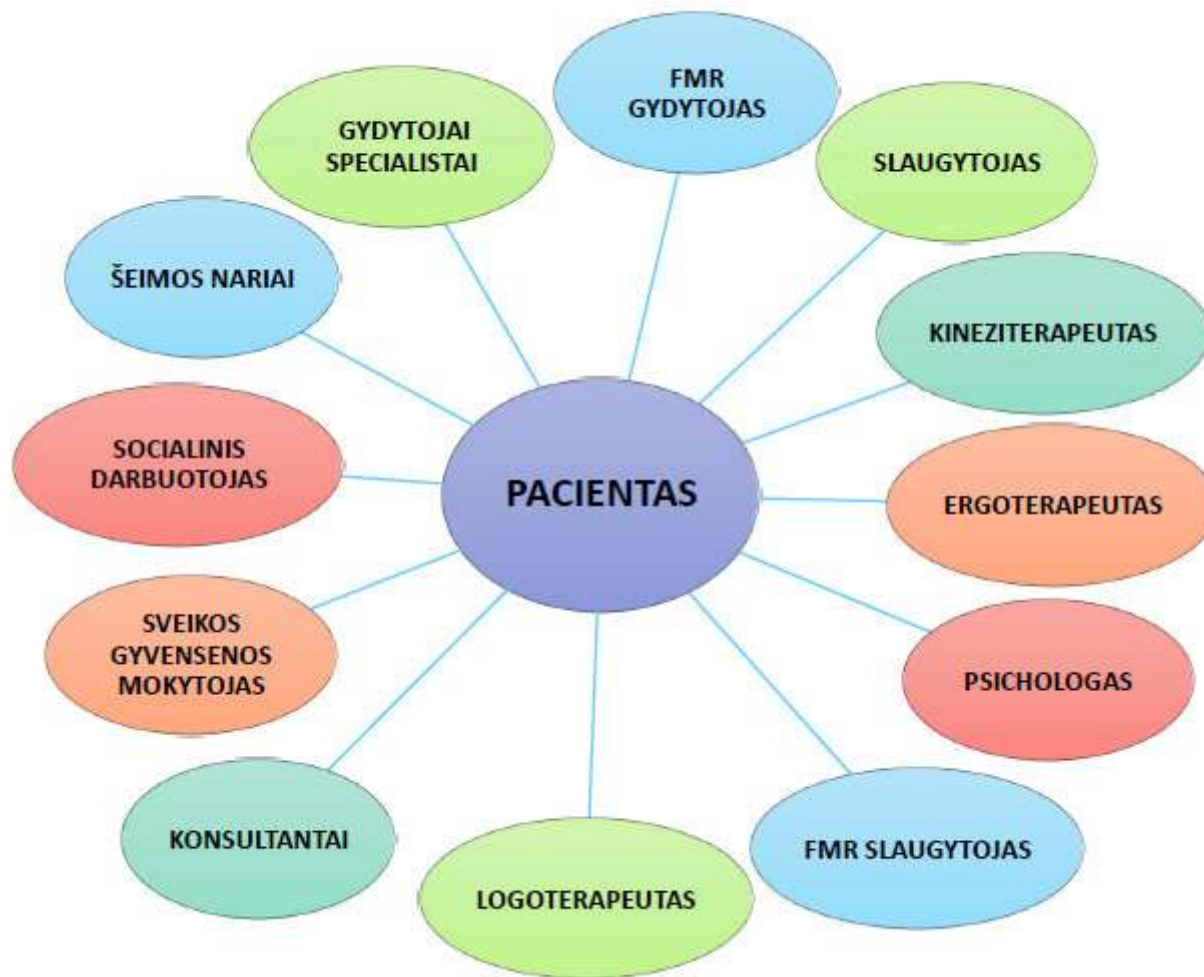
FMR GYDYTOJAS

GYDYTOJAI SPECIALISTAI

SLAUGYTOJAS

ŠEIMOS NARIAI

KINEZITERAPEUTAS

SOCIALINIS DARBUOTOJAS

PACIENTAS

ERGOTERAPEUTAS

SVEIKOS GYVENSENOS MOKYTOJAS

PSICHOLOGAS

KONSULTANTAI

FMR SLAUGYTOJAS

LOGOTERAPEUTAS